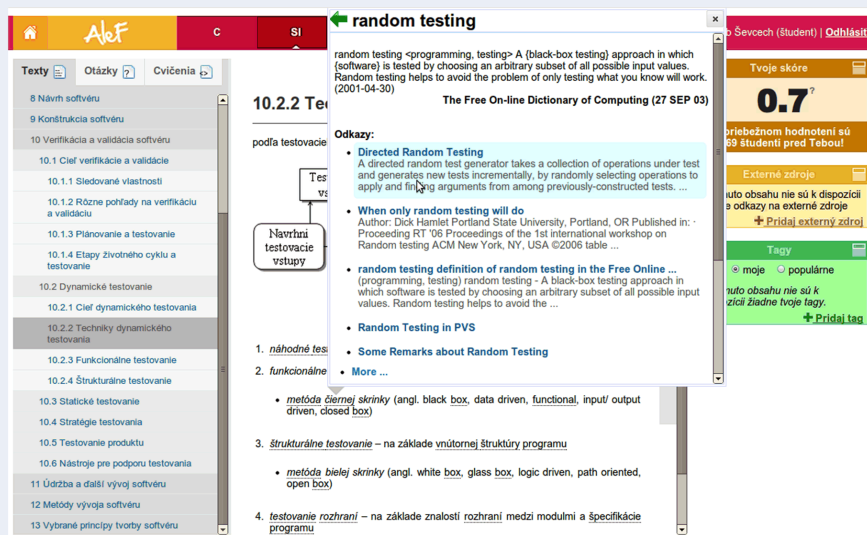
AleF

C

SI

Ševcech (študent) | Odhlási

Texty | Otázky | Cvičenia

9 Návrh softvéru
9 Konštrukcia softvéru
10 Verifikácia a validácia softvéru
10.1 Cieľ verifikácie a validácie
10.1.1 Sledované vlastnosti
10.1.2 Rôzne pohľady na verifikáciu a validáciu
10.1.3 Plánovanie a testovanie
10.1.4 Etapy životného cyklu a testovanie
10.2 Dynamické testovanie
10.2.1 Cieľ dynamického testovania
10.2.2 Techniky dynamického testovania
10.2.3 Funkcionálne testovanie
10.2.4 Štrukturálne testovanie
10.3 Statické testovanie
10.4 Stratégie testovania
10.5 Testovanie produktu
10.6 Nástroje pre podporu testovania
11 Údržba a ďalší vývoj softvéru
12 Metódy vývoja softvéru
13 Vybrané princípy tvorby softvéru

10.2.2 Tec

podľa testovacie

Navrhni testovacie vstupy

1. náhodné tes
2. funkcionálne

• metóda čiernej skrinky (angl. black box, data driven, functional, input/ output driven, closed box)

3. štrukturálne testovanie – na základe vnútornej štruktúry programu

• metóda bielej skrinky (angl. white box, glass box, logic driven, path oriented, open box)

4. testovanie rozhraní – na základe znalostí rozhraní medzi modulmi a špecifikácie programu

random testing

random testing <programming, testing> A {black-box testing} approach in which {software} is tested by choosing an arbitrary subset of all possible input values. Random testing helps to avoid the problem of only testing what you know will work. (2001-04-30)

The Free On-line Dictionary of Computing (27 SEP 03)

Odkazy:

• Directed Random Testing
A directed random test generator takes a collection of operations under test and generates new tests incrementally, by randomly selecting operations to apply and finding arguments from among previously-constructed tests. ...

• When only random testing will do
Author: Dick Hamlet Portland State University, Portland, OR Published in: · Proceeding RT '06 Proceedings of the 1st international workshop on Random testing ACM New York, NY, USA ©2006 table ...

• random testing definition of random testing in the Free Online ...
(programming, testing) random testing - A black-box testing approach in which software is tested by choosing an arbitrary subset of all possible input values. Random testing helps to avoid the ...

• Random Testing in PVS

• Some Remarks about Random Testing

• More ...

Tvoje skóre
0.7
priebežnom hodnotení sú 69 študenti pred Tebou!

Externé zdroje
nuto obsahu nie sú k dispozícii odkazy na externé zdroje
Pridaj externý zdroj

Tagy
moje   populárne
nuto obsahu nie sú k dispozícii žiadne tvoje tagy.
Pridaj tag